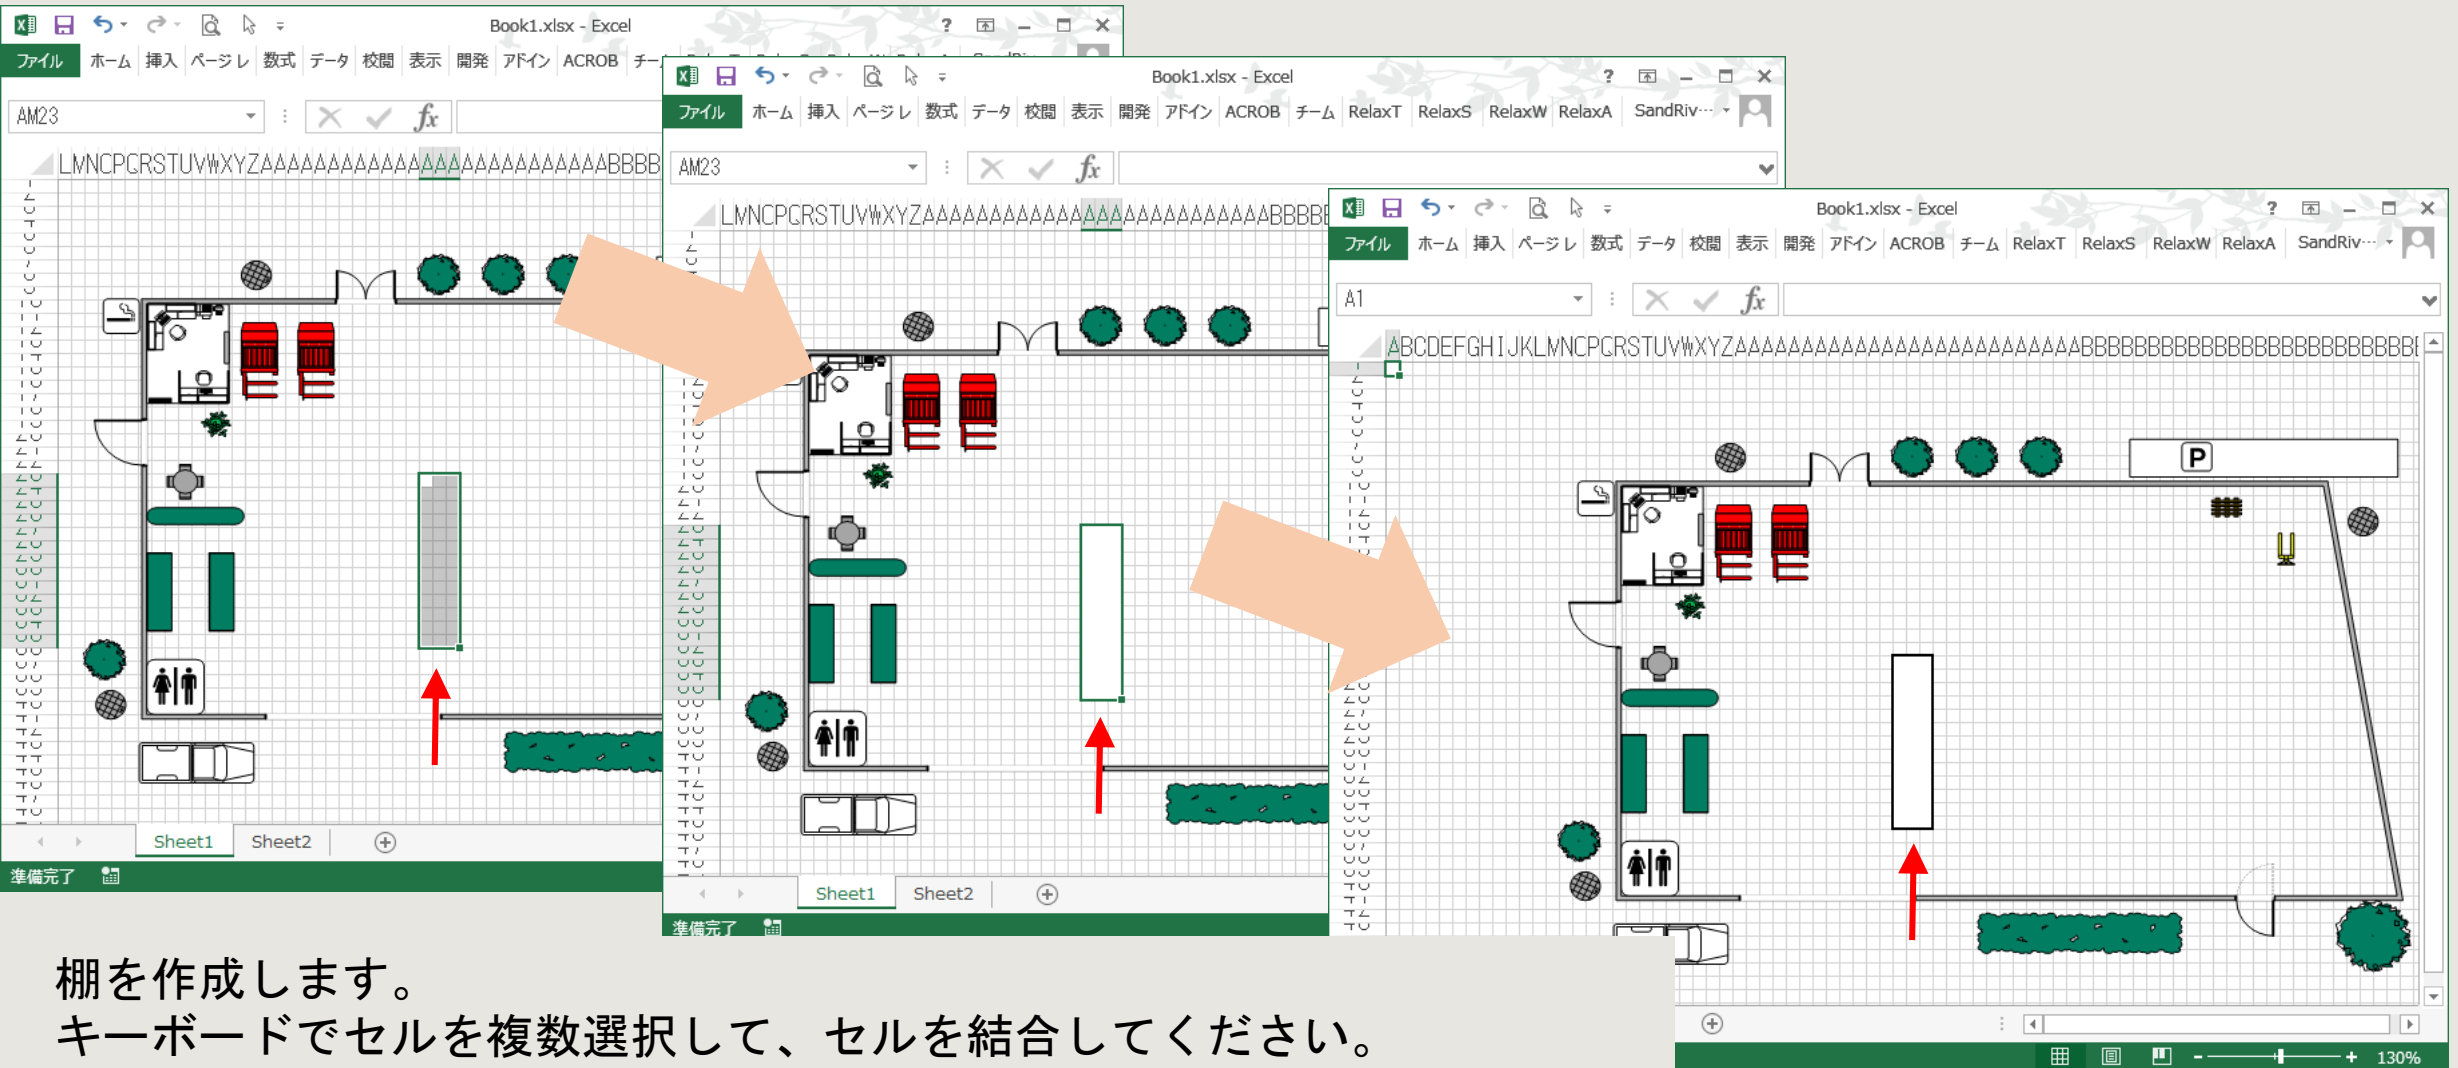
Book1.xlsx - Excel
ファイル ホーム 挿入 ページレ 数式 データ 校閲 表示 開発 アドイン ACROB チー
AM23
LMNCPCRSTUVWXYZAAAAAAAAAAAAAAAAAAAAAAAABBBB
Sheet1 Sheet2
準備完了

Book1.xlsx - Excel
ファイル ホーム 挿入 ページレ 数式 データ 校閲 表示 開発 アドイン ACROB チーム RelaxT RelaxS RelaxW RelaxA SandRiv…
AM23
LMNCPCRSTUVWXYZAAAAAAAAAAAAAAAAAAAAAAAABBBB
Sheet1 Sheet2
準備完了

Book1.xlsx - Excel
ファイル ホーム 挿入 ページレ 数式 データ 校閲 表示 開発 アドイン ACROB チーム RelaxT RelaxS RelaxW RelaxA SandRiv…
A1
ABCDEFGHIJKLMNCPCRSTUVWXYZAAAAAAAAAAAAAAAAAAAAAAAAAABBBBBBBBBBBBBBBBBBBBBBBB
P
130%

棚を作成します。
キーボードでセルを複数選択して、セルを結合してください。